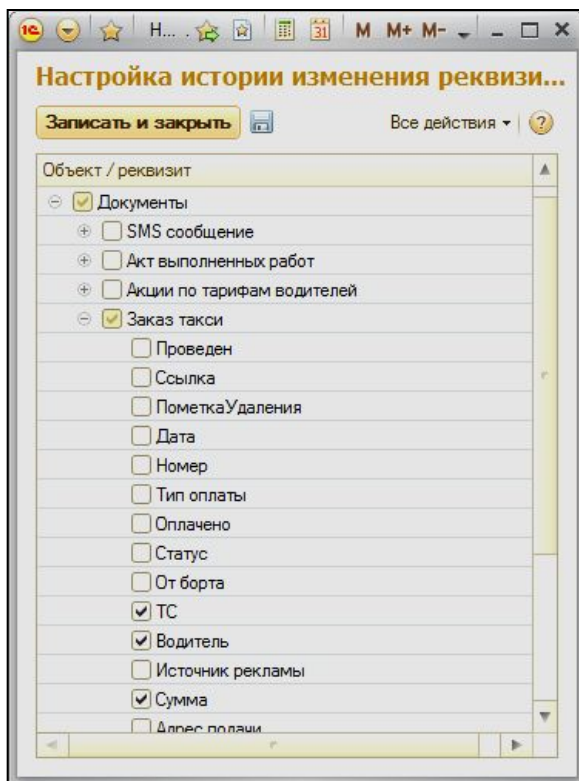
1С Н... M M+ M-

Настройка истории изменения реквизи...

Записать и закрыть

Все действия ▾ ?

Объект / реквизит

Документы

SMS сообщение

Акт выполненных работ

Акции по тарифам водителей

Заказ такси

Проведен

Ссылка

ПометкаУдаления

Дата

Номер

Тип оплаты

Оплачено

Статус

От борта

ТС

Водитель

Источник рекламы

Сумма

Адрес подачи